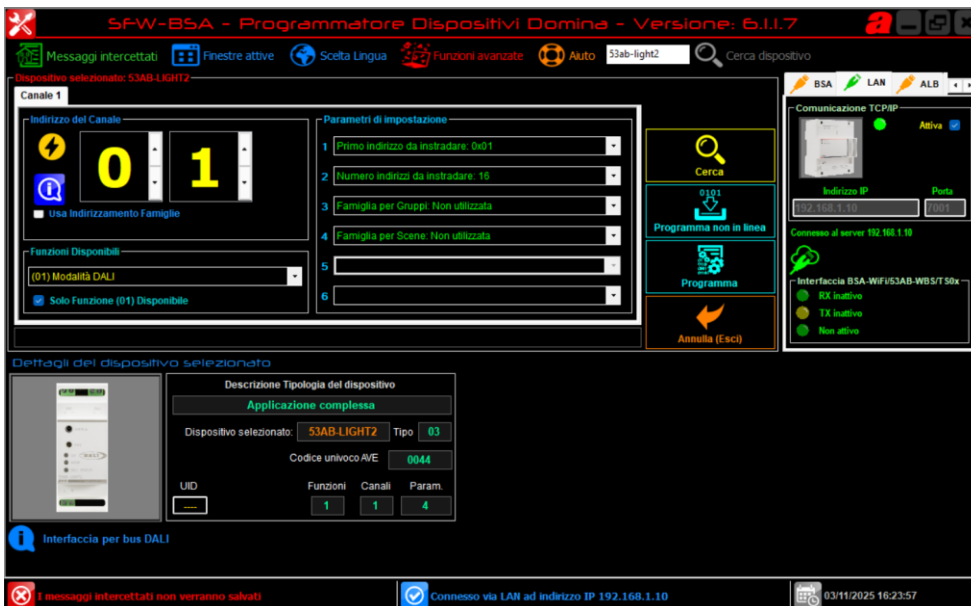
SFW-BSA - Programmatore Dispositivi Domina - Versione: 6.1.1.7

Messaggi intercettati | Finestre attive | Scelta Lingua | Funzioni avanzate | Aiuto | 53ab-light2 | Cerca dispositivo

Dispositivo selezionato: 53AB-LIGHT2

Canale 1

Indirizzo del Canale

0 1

Usa Indirizzamento Famiglie

Funzioni Disponibili

(01) Modalità DALI

Solo Funzione (01) Disponibile

Parametri di impostazione

1 Primo indirizzo da instradare: 0x01
2 Numero indirizzi da instradare: 16
3 Famiglia per Gruppi: Non utilizzata
4 Famiglia per Scene: Non utilizzata
5
6

Cerca

0101
Programma non in linea

Programma

Annulla (Esci)

BSA | LAN | ALB

Comunicazione TCP/IP

Attiva

Indirizzo IP | Porta
192.168.1.10 | 2001

Connesso al server 192.168.1.10

Interfaccia BSA-WiFi/53AB-WBS/T50x

RX inattivo
TX inattivo
Non attivo

Dettagli del dispositivo selezionato

Descrizione Tipologia del dispositivo

Applicazione complessa

Dispositivo selezionato: 53AB-LIGHT2 Tipo 03

Codice univoco AVE 0044

UID | Funzioni | Canali | Param.
---- | 1 | 1 | 4

Interfaccia per bus DALI

I messaggi intercettati non verranno salvati

Connesso via LAN ad indirizzo IP 192.168.1.10

03/11/2025 16:23:57